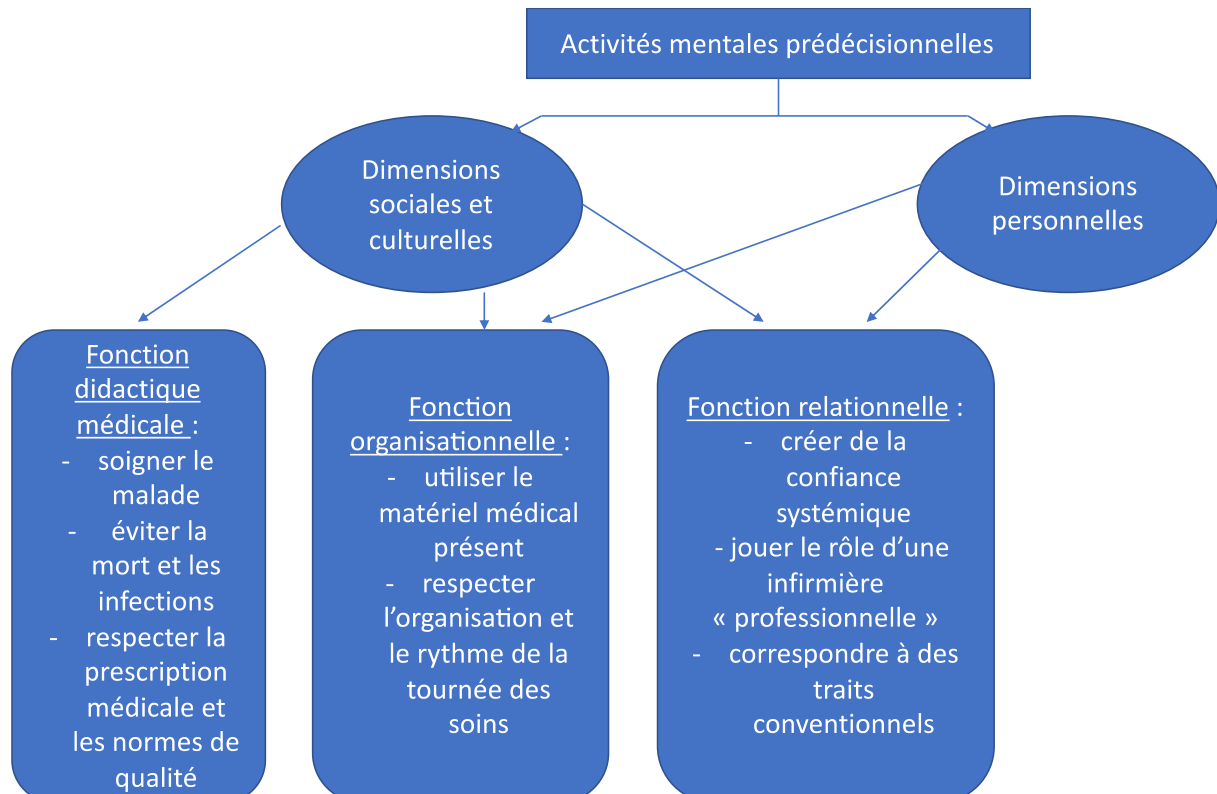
Activités mentales prédécisionnelles

Dimensions sociales et culturelles

Dimensions personnelles

Fonction didactique médicale :
- soigner le malade
- éviter la mort et les infections
- respecter la prescription médicale et les normes de qualité

Fonction organisationnelle :
- utiliser le matériel médical présent
- respecter l'organisation et le rythme de la tournée des soins

Fonction relationnelle :
- créer de la confiance systémique
- jouer le rôle d'une infirmière « professionnelle »
- correspondre à des traits conventionnels